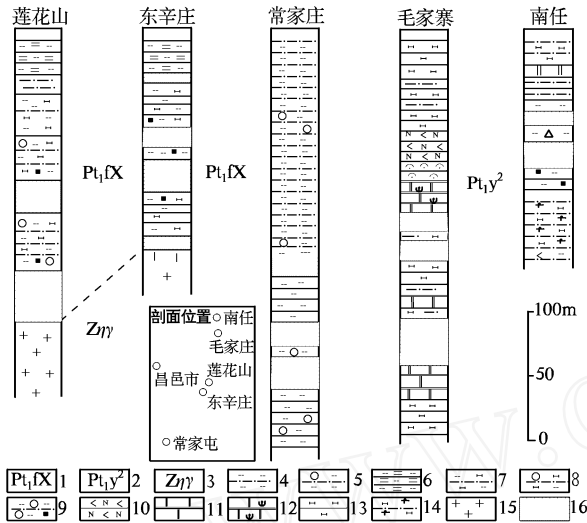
莲花山

东辛庄

常家庄

毛家寨

南任

$Pt_1fX$

$Pt_1fX$

$Pt_1y^2$

$Z\eta\gamma$

剖面位置 南任 毛家庄 莲花山 昌邑市 东辛庄 常家屯

100m

50

0

$Pt_1fX$ 1 $Pt_1y^2$ 2 $Z\eta\gamma$ 3 4 5 6 7 8 9 10 11 12 13 14 15 16